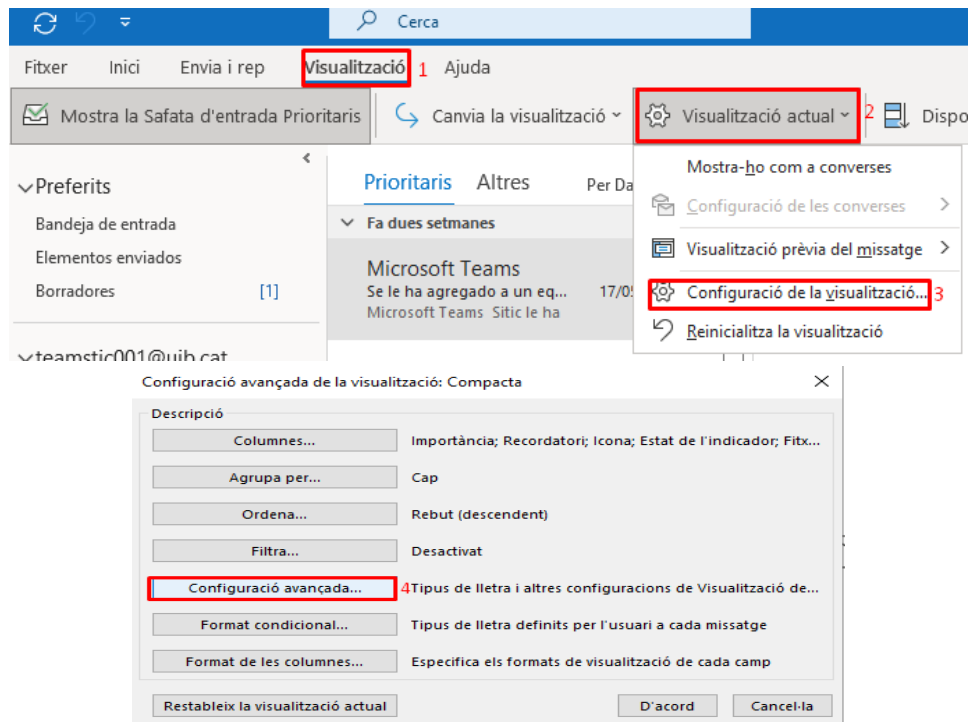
Cerca

Fitxer Inici Envia i rep Visualització 1 Ajuda

Mostra la Safata d'entrada Prioritaris

Canvia la visualització

Visualització actual 2

Dispo

Preferits

Bandeja de entrada

Elementos enviados

Borradores [1]

teamstic001@uib.cat

Prioritaris Altres Per Da

Fa dues setmanes

Microsoft Teams

Se le ha agregado a un eq... 17/0

Microsoft Teams Sitic le ha

Mostra-ho com a converses

Configuració de les converses

Visualització prèvia del missatge

Configuració de la visualització... 3

Reinicialitza la visualització

Configuració avançada de la visualització: Compacta

Descripció

| | |
|---|---|
| Columnes... | Importància; Recordatori; Icona; Estat de l'indicador; Fitx... |
| Agrupa per... | Cap |
| Ordena... | Rebut (descendent) |
| Filtra... | Desactivat |
| Configuració avançada... 4 | Tipus de lletra i altres configuracions de Visualització de... |
| Format condicional... | Tipus de lletra definits per l'usuari a cada missatge |
| Format de les columnes... | Especifica els formats de visualització de cada camp |

Restableix la visualització actual

D'acord

Cancel·la